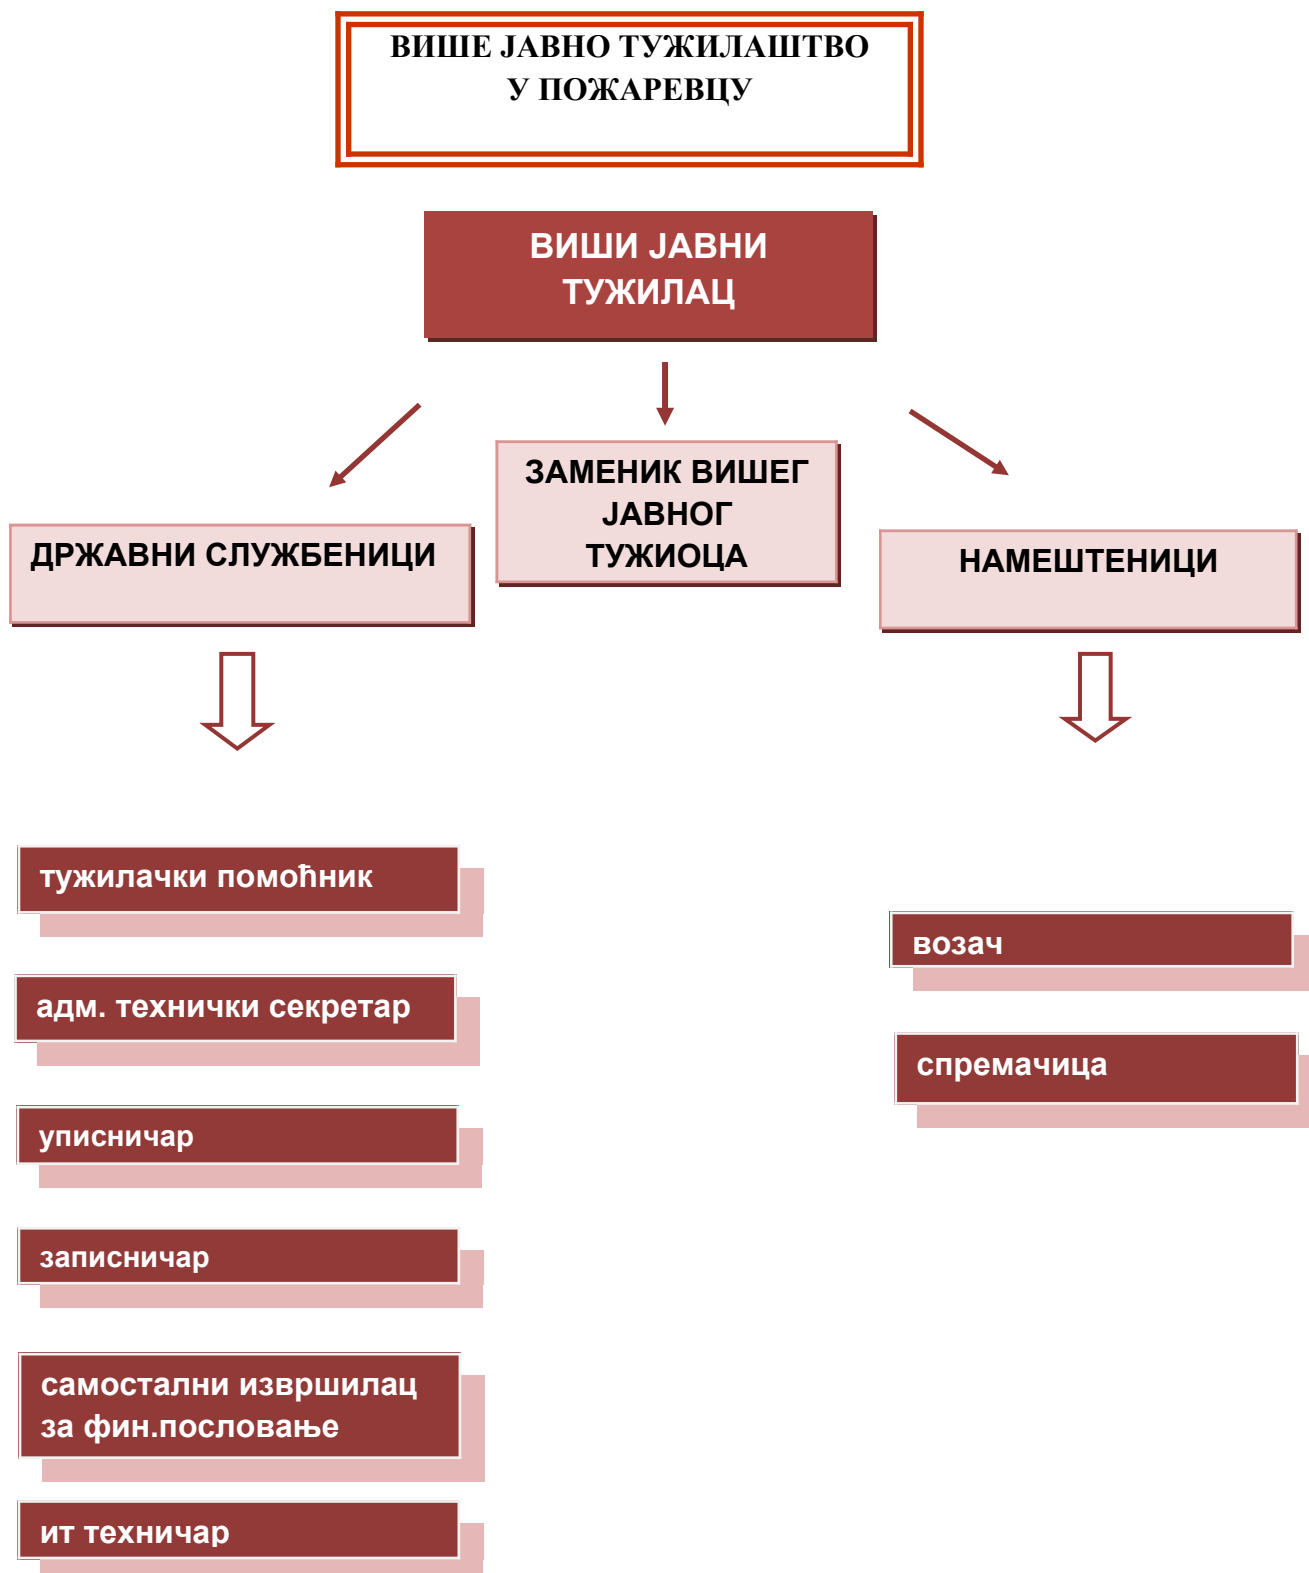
ВИШЕ ЈАВНО ТУЖИЛАШТВО
У ПОЖАРЕВЦУ

ВИШИ ЈАВНИ ТУЖИЛАЦ

ДРЖАВНИ СЛУЖБЕНИЦИ

ЗАМЕНИК ВИШЕГ ЈАВНОГ ТУЖИОЦА

НАМЕШТЕНИЦИ

тужилачки помоћник

адм. технички секретар

уписничар

записничар

самостални извршилац за фин.пословање

ит техничар

возач

спремачица